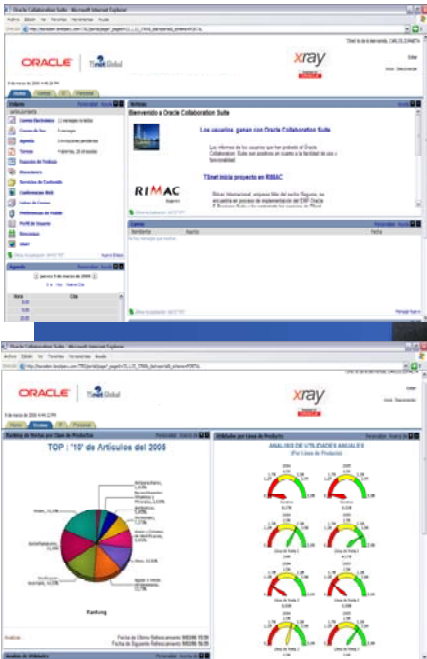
Oracle Collaboration Suite - Microsoft Internet Explorer

ORACLE T-Soft Global

xray

Bienvenido a Oracle Collaboration Suite

Los usuarios ganan con Oracle Collaboration Suite

T-Soft inicia proyecto en RIMAC

RIMAC

Correo Electrónico

Agenda

Tareas

Buzón de Voz

Servicios de Contenido

Conferencias Web

Perfil de Usuario

Directorio

Oracle Collaboration Suite - Microsoft Internet Explorer

ORACLE T-Soft Global

xray

TOP : '10' de Artículos del 2005

Ranking

ANALISIS DE UTILIDADES ANUALES

(Por Línea de Producto)